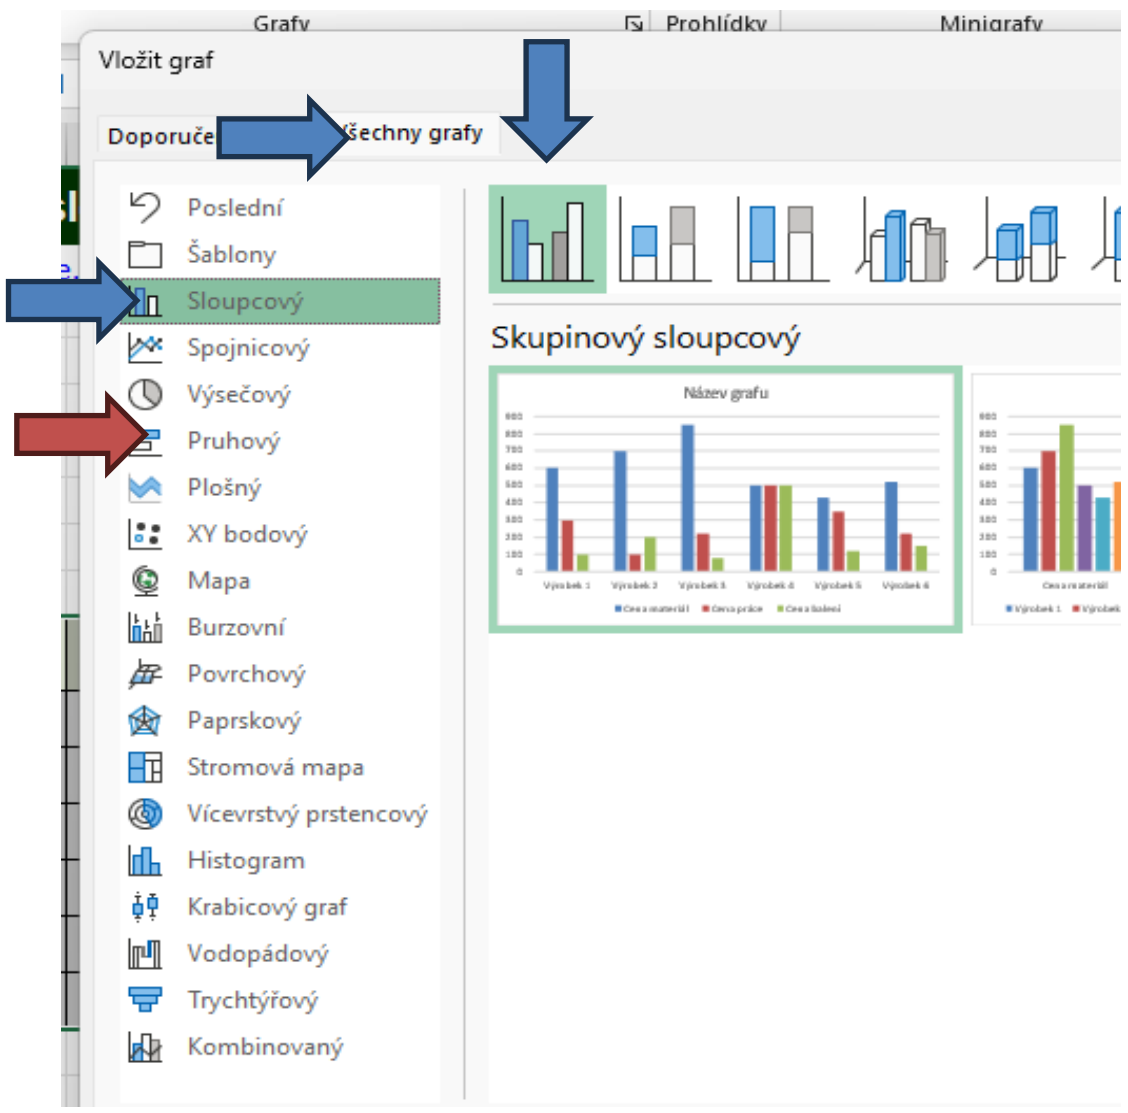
Grafy
Prohlídky
Minigrafy

Vložit graf

Doporuče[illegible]
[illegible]šechny grafy

Poslední
Šablony
Sloupcový
Spojnicový
Výsečový
Pruhový
Plošný
XY bodový
Mapa
Burzovní
Povrchový
Paprskový
Stromová mapa
Vícevrstvý prstencový
Histogram
Krabicový graf
Vodopádový
Trychtýřový
Kombinovaný

Skupinový sloupcový

Název grafu
900
800
700
600
500
400
300
200
100
0
Výrobek 1
Výrobek 2
Výrobek 3
Výrobek 4
Výrobek 5
Výrobek 6
Cena materiálů
Cena práce
Cena balení

900
800
700
600
500
400
300
200
100
0
Cena materiálů
Výrobek 1
Výrobek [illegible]